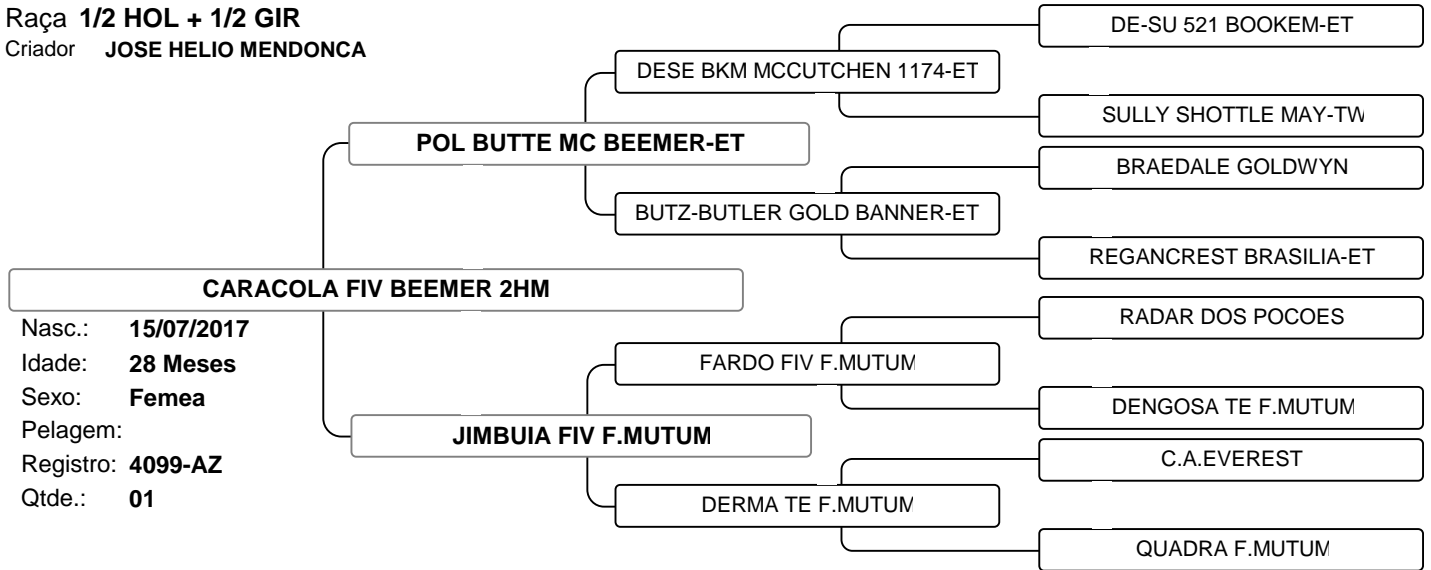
Raça 1/2 HOL + 1/2 GIR
Criador JOSE HELIO MENDONCA

DE-SU 521 BOOKEM-ET
DESE BKM MCCUTCHEN 1174-ET
SULLY SHOTTLE MAY-TW
POL BUTTE MC BEEMER-ET
BRAEDALE GOLDWYN
BUTZ-BUTLER GOLD BANNER-ET
REGANCREST BRASILIA-ET

CARACOLA FIV BEEMER 2HM

Nasc.: 15/07/2017
Idade: 28 Meses
Sexo: Femea
Pelagem:
Registro: 4099-AZ
Qtde.: 01

RADAR DOS POCOES
FARDO FIV F.MUTUM
DENGOSA TE F.MUTUM
JIMBUIA FIV F.MUTUM
C.A.EVEREST
DERMA TE F.MUTUM
QUADRA F.MUTUM